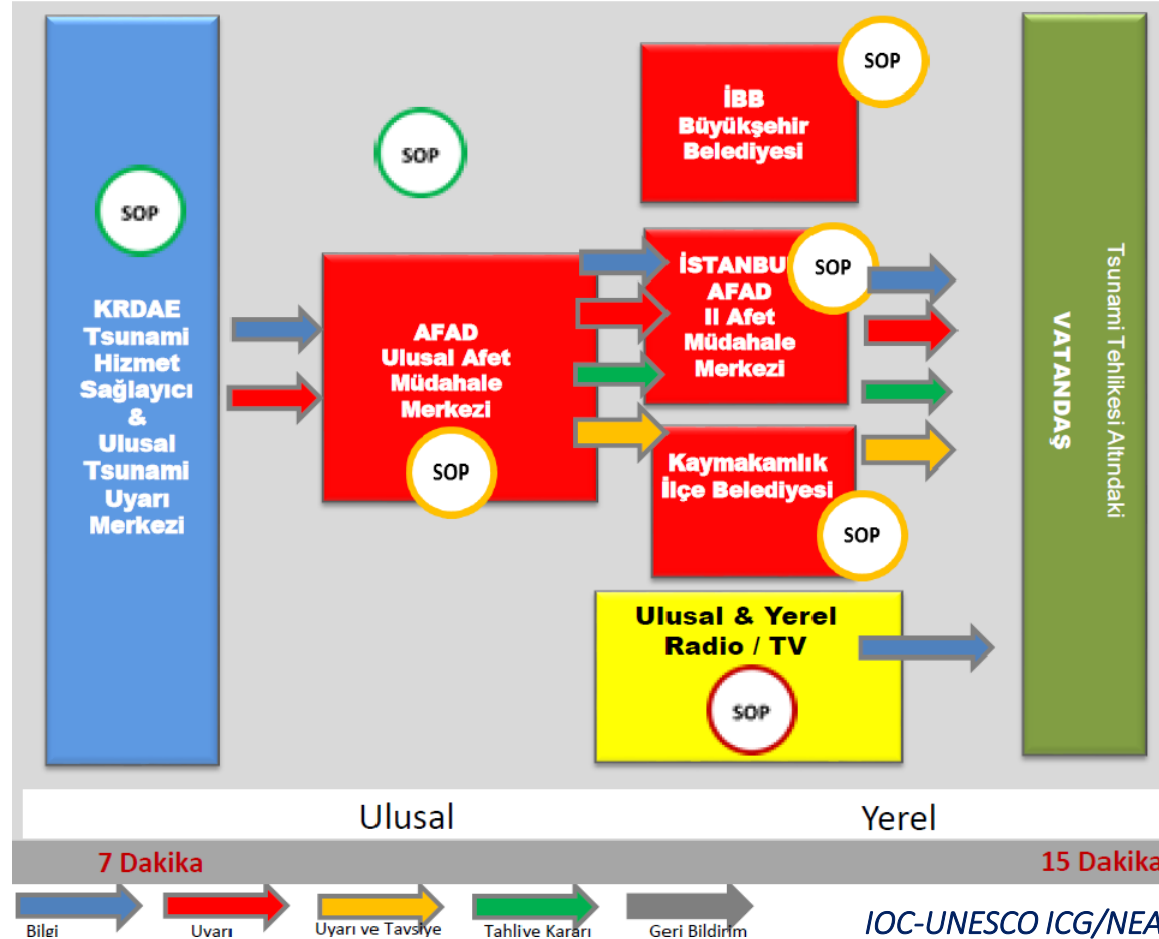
SOP

KRDAE Tsunami Hizmet Sağlayıcı & Ulusal Tsunami Uyarı Merkezi

SOP

AFAD Ulusal Afet Müdahale Merkezi

SOP

SOP

İBB Büyükşehir Belediyesi

İSTANBU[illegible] AFAD Il Afet Müdahale Merkezi

SOP

Kaymakamlık İlçe Belediyesi

SOP

Ulusal & Yerel Radio / TV

SOP

VATANDAŞ

Tsunami Tehlikesi Altındaki

Ulusal

Yerel

7 Dakika

15 Dakika

Bilgi

Uyarı

Uyarı ve Tavsiye

Tahliye Kararı

Geri Bildirim

IOC-UNESCO ICG/NEA